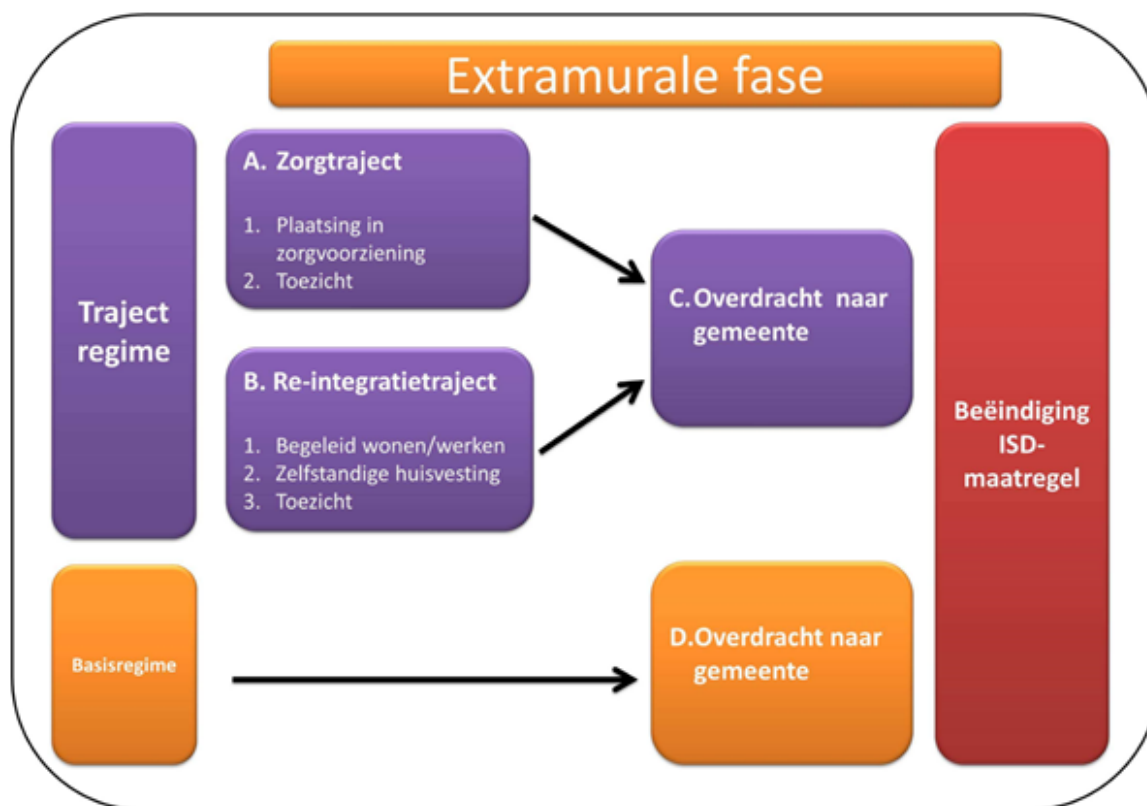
Extramurale fase

Traject regime

A. Zorgtraject

1. Plaatsing in zorgvoorziening
2. Toezicht

B. Re-integratietraject

1. Begeleid wonen/werken
2. Zelfstandige huisvesting
3. Toezicht

C. Overdracht naar gemeente

Basisregime

D. Overdracht naar gemeente

Beëindiging ISD-maatregel